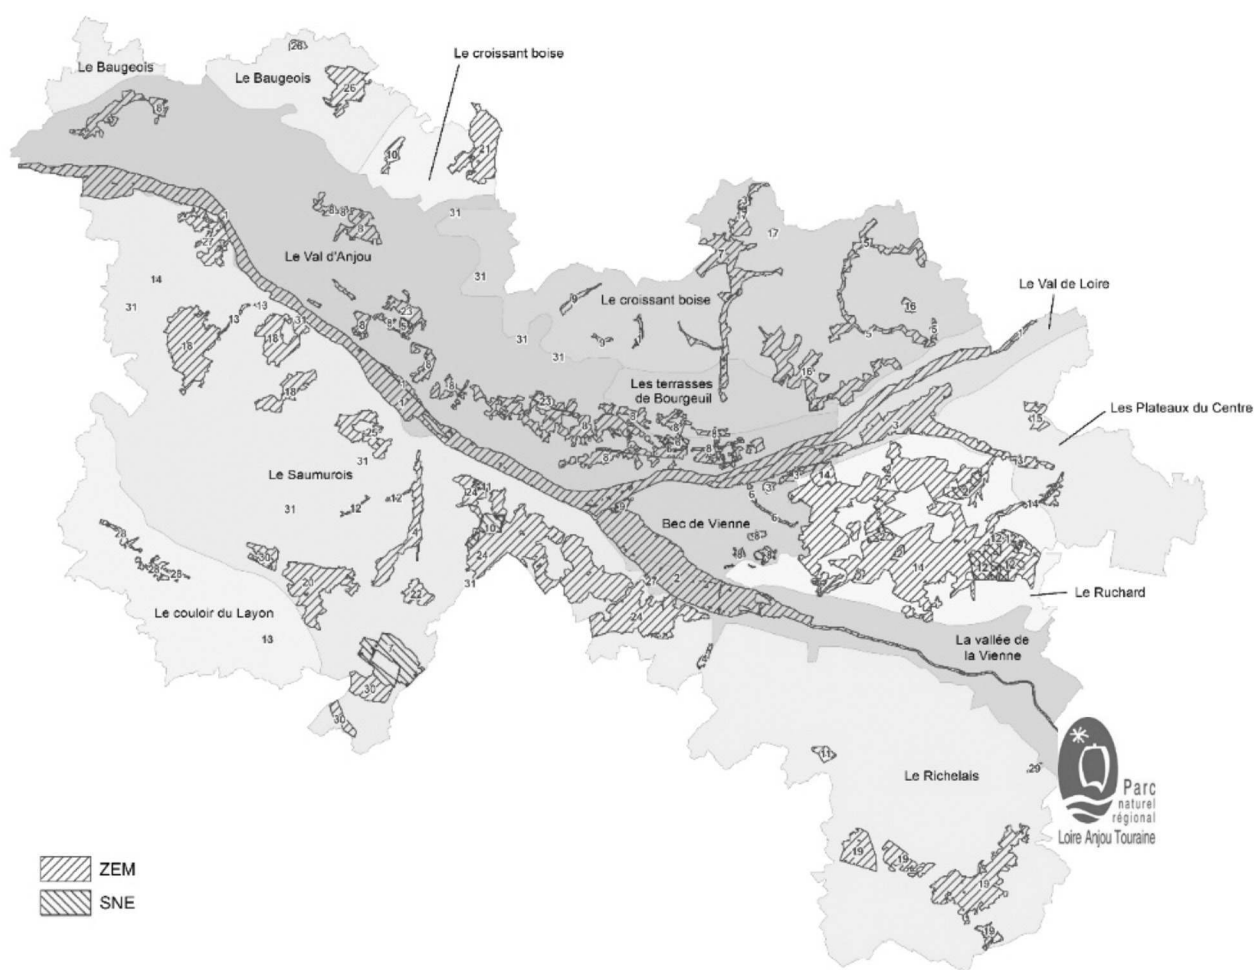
Le Baugeois
Le Baugeois
Le croissant boise
28
16
26
10
21
31
8
8
8
17
31
1
27
Le Val d'Anjou
31
14
31
13
13
18
18
31
Le croissant boise
Le Val de Loire
16
5
31
31
18
23
8
Les terrasses de Bourgeuil
16
Les Plateaux du Centre
25
Le Saumurois
31
12
31
12
Bec de Vienne
14
14
12
Le Ruchard
28
28
20
21
24
10
24
31
27
2
24
22
Le couloir du Layon
13
30
La vallée de la Vienne
30
11
Le Richelais
20
Parc naturel régional Loire Anjou Touraine
19
19
19
19
ZEM
SNE